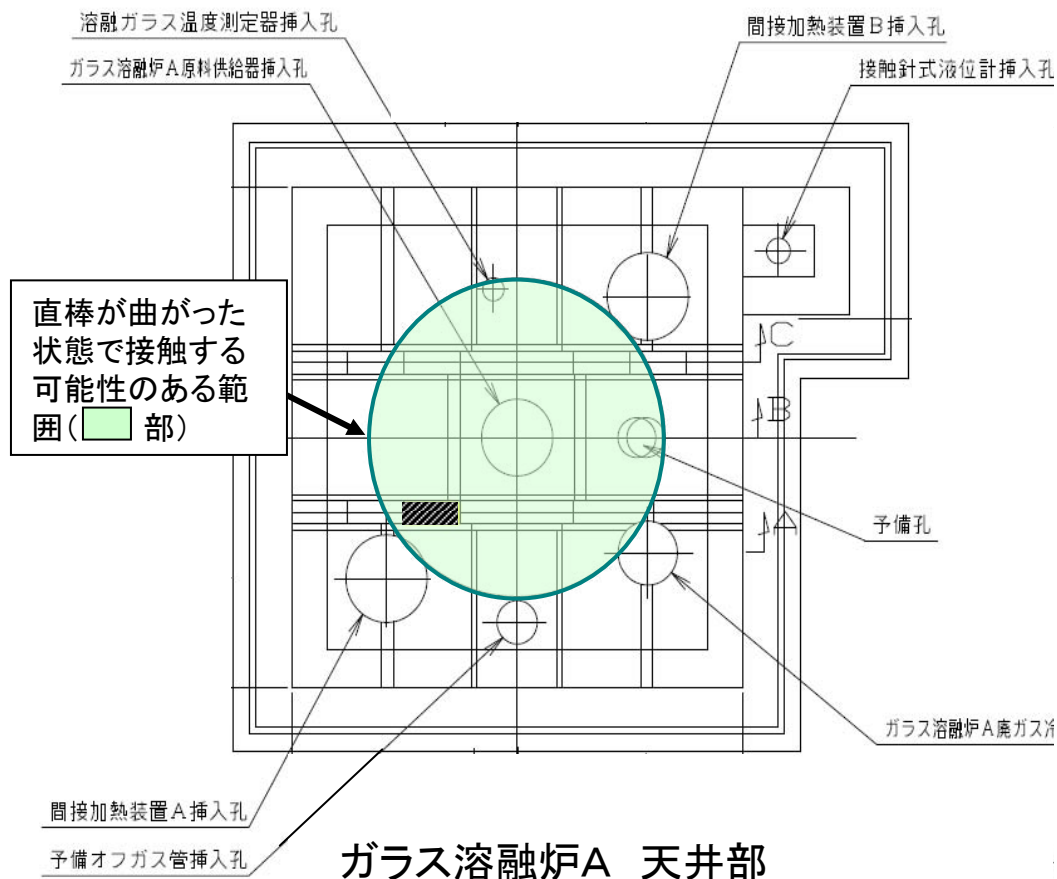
溶融ガラス温度測定器挿入孔

ガラス溶融炉A原料供給器挿入孔

間接加熱装置B挿入孔

接触針式液位計挿入孔

直棒が曲がった状態で接触する可能性のある範囲（　部）

C

B

A

予備孔

ガラス溶融炉A廃ガス冷

間接加熱装置A挿入孔

予備オフガス管挿入孔

ガラス溶融炉A　天井部